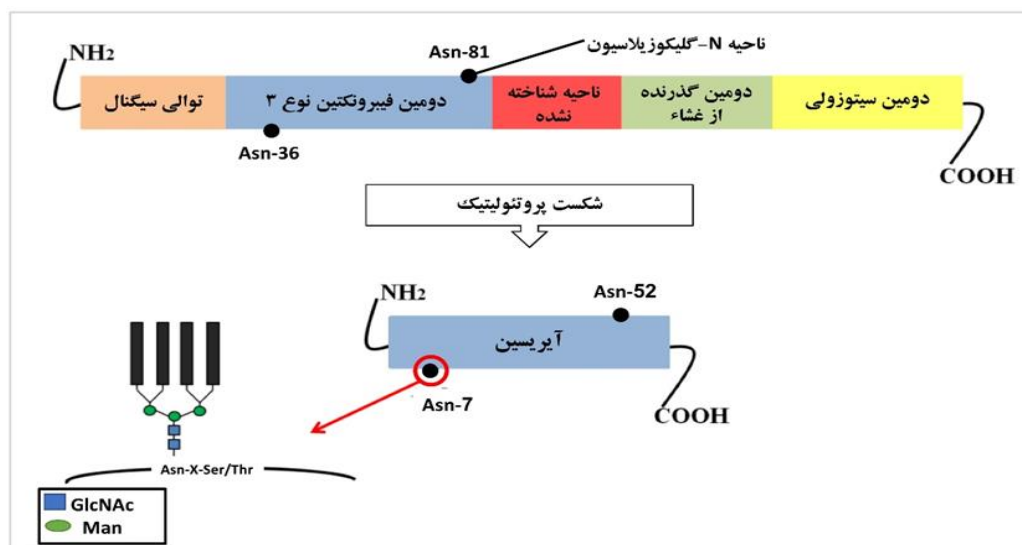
NH2

ناحیه N-گلیکوزیلاسیون

Asn-81

توالی سیگنال

دومین فیبرونکتین نوع ۳

ناحیه شناخته نشده

دومین گذرنده از غشاء

دومین سیتوزولی

Asn-36

COOH

شکست پروتئولیتیک

NH2

Asn-52

آیریسین

Asn-7

COOH

Asn-X-Ser/Thr

GlcNAc

Man